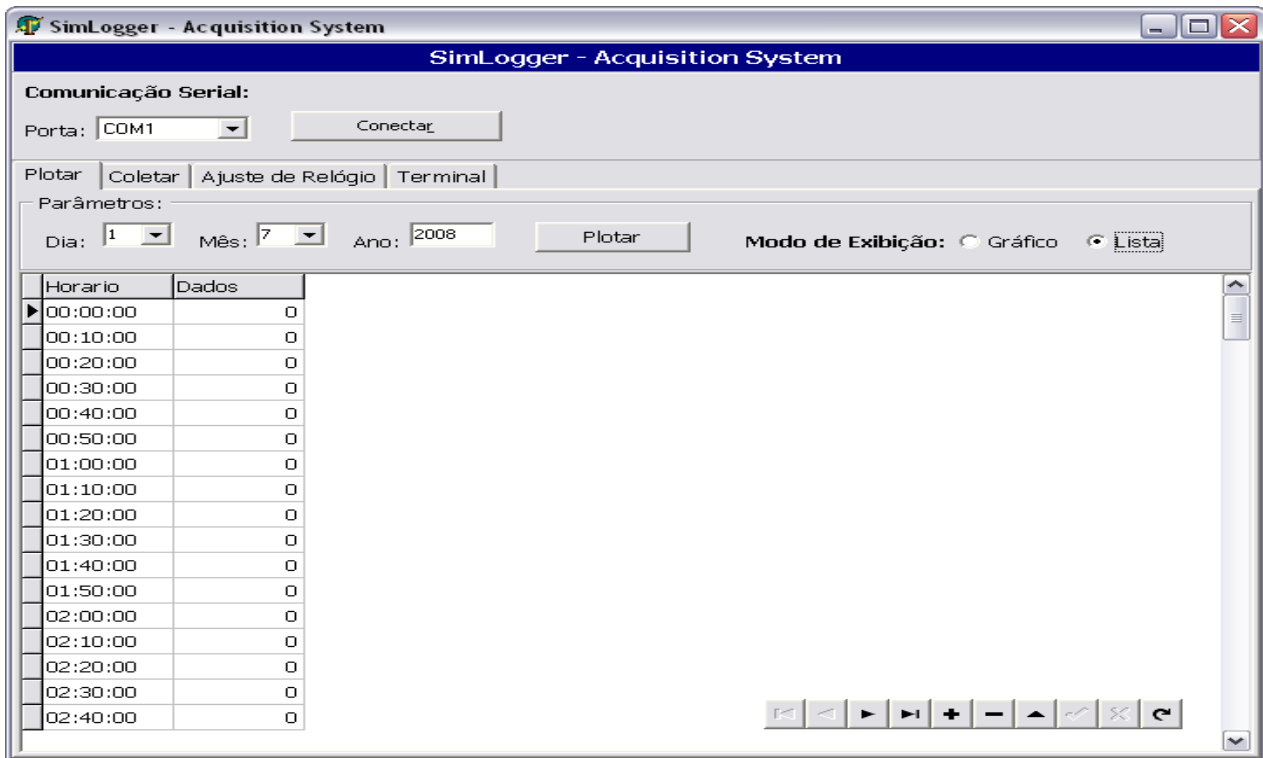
SimLogger - Acquisition System

SimLogger - Acquisition System

Comunicação Serial:

Porta: COM1

Conectar

Plotar | Coletar | Ajuste de Relógio | Terminal

Parâmetros:

Dia: 1 Mês: 7 Ano: 2008

Plotar

Modo de Exibição: Gráfico Lista

| Horario | Dados |
|---|---|
| 00:00:00 | 0 |
| 00:10:00 | 0 |
| 00:20:00 | 0 |
| 00:30:00 | 0 |
| 00:40:00 | 0 |
| 00:50:00 | 0 |
| 01:00:00 | 0 |
| 01:10:00 | 0 |
| 01:20:00 | 0 |
| 01:30:00 | 0 |
| 01:40:00 | 0 |
| 01:50:00 | 0 |
| 02:00:00 | 0 |
| 02:10:00 | 0 |
| 02:20:00 | 0 |
| 02:30:00 | 0 |
| 02:40:00 | 0 |